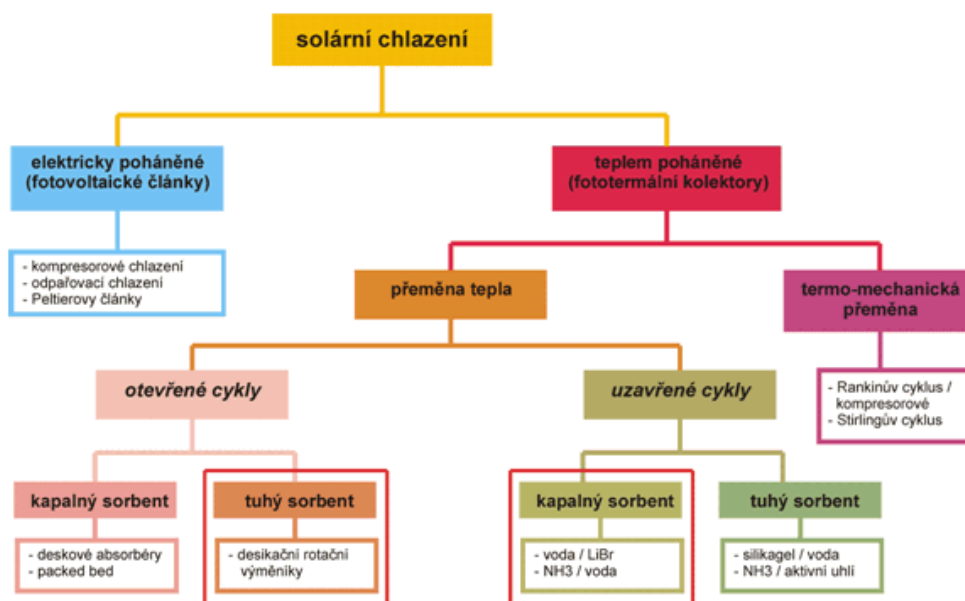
solární chlazení

elektricky poháněné (fotovoltaické články)

- kompresorové chlazení
- odpařovací chlazení
- Peltierovy články

teplem poháněné (fototermální kolektory)

přeměna tepla

termo-mechanická přeměna

- Rankinův cyklus / kompresorové
- Stirlingův cyklus

otevřené cykly

uzavřené cykly

kapalný sorbent

- deskové absorbéry
- packed bed

tuhý sorbent

- desikační rotační výměníky

kapalný sorbent

- voda / LiBr
- NH3 / voda

tuhý sorbent

- silikagel / voda
- NH3 / aktivní uhlí